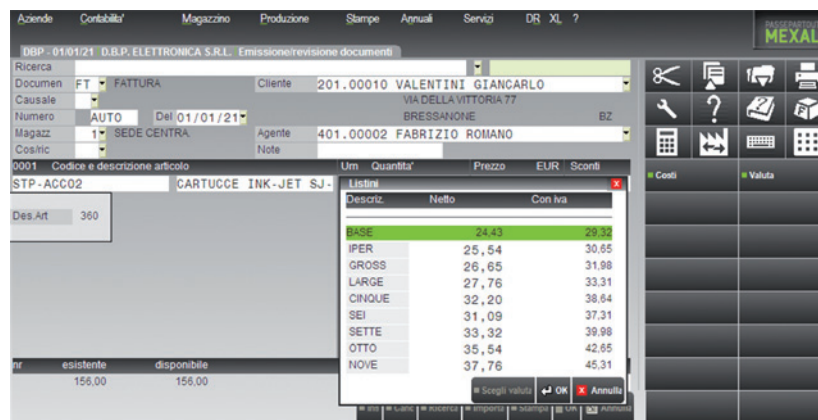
Aziende Contabilita' Magazzino Produzione Stampe Annuali Servizi DR XL ?

PASSEPARTOUT MEXAL

DBP - 01/01/21 D.B.P. ELETTRONICA S.R.L. Emissione/revisione documenti

Ricerca

Documen FT FATTURA Cliente 201.00010 VALENTINI GIANCARLO

Causale VIA DELLA VITTORIA 77

Numero AUTO Del 01/01/21 BRESSANONE BZ

Magazz. 1 SEDE CENTRA Agente 401.00002 FABRIZIO ROMANO

Cos/ric Note

0001 Codice e descrizione articolo Um Quantita' Prezzo EUR Sconti

STP-ACCO2 CARTUCCE INK-JET SJ-

Des.Art 360

Listini

| Descriz. | Netto | Con iva |
|---|---|---|
| BASE | 24,43 | 29,32 |
| IPER | 25,54 | 30,65 |
| GROSS | 26,65 | 31,98 |
| LARGE | 27,76 | 33,31 |
| CINQUE | 32,20 | 38,64 |
| SEI | 31,09 | 37,31 |
| SETTE | 33,32 | 39,98 |
| OTTO | 35,54 | 42,65 |
| NOVE | 37,76 | 45,31 |

Scegli valuta OK Annulla

Costi Valuta

nr esistente disponibile
156,00 156,00

Info Calc Ricerca Importa Stampa OK Annulla